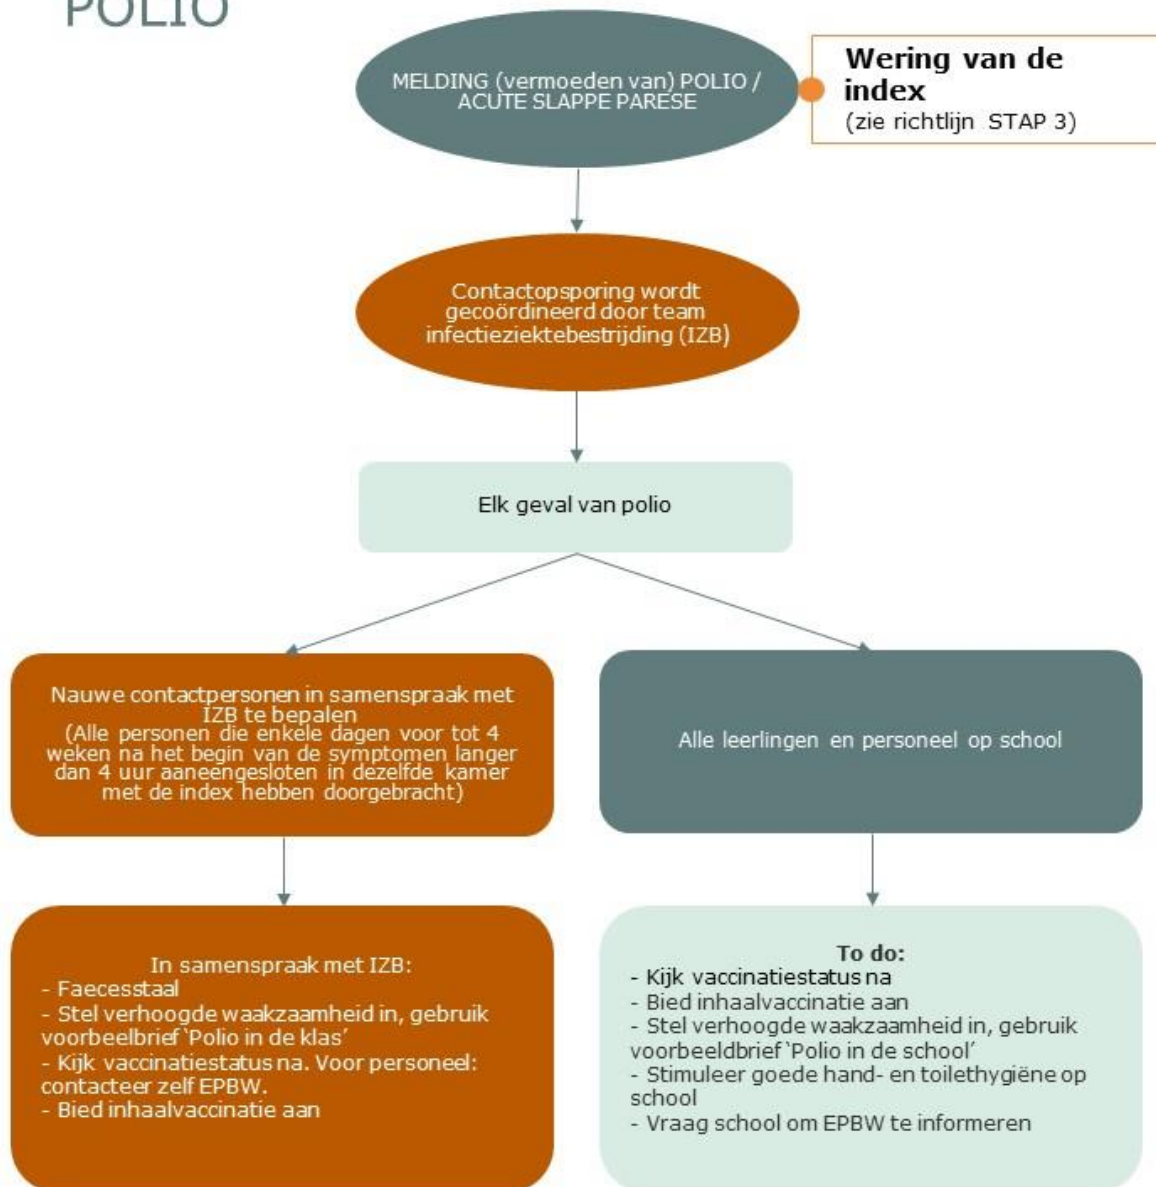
POLIO

MELDING (vermoeden van) POLIO / ACUTE SLAPPE PARESE

**Wering van de index**
(zie richtlijn STAP 3)

Contactopsporing wordt gecoördineerd door team infectieziektebestrijding (IZB)

Elk geval van polio

Nauwe contactpersonen in samenspraak met IZB te bepalen
(Alle personen die enkele dagen voor tot 4 weken na het begin van de symptomen langer dan 4 uur aaneengesloten in dezelfde kamer met de index hebben doorgebracht)

Alle leerlingen en personeel op school

In samenspraak met IZB:
- Faecesstaal
- Stel verhoogde waakzaamheid in, gebruik voorbeelbrief 'Polio in de klas'
- Kijk vaccinatiestatus na. Voor personeel: contacteer zelf EPBW.
- Bied inhaalvaccinatie aan

To do:
- Kijk vaccinatiestatus na
- Bied inhaalvaccinatie aan
- Stel verhoogde waakzaamheid in, gebruik voorbeeldbrief 'Polio in de school'
- Stimuleer goede hand- en toilethygiëne op school
- Vraag school om EPBW te informeren